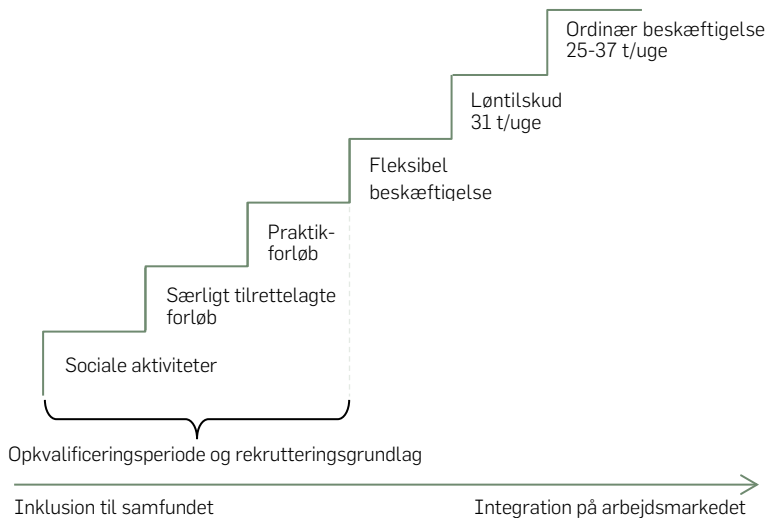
Ordinær beskæftigelse
25-37 t/uge

Løntilskud
31 t/uge

Fleksibel
beskæftigelse

Praktik-
forløb

Særligt tilrettelagte
forløb

Sociale aktiviteter

Opkvalificeringperiode og rekrutteringsgrundlag

Inklusion til samfundet

Integration på arbejdsmarkedet